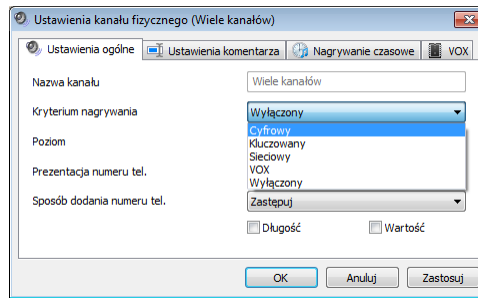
Ustawienia kanału fizycznego (Wiele kanałów)

Ustawienia ogólne | Ustawienia komentarza | Nagrywanie czasowe | VOX

Nazwa kanału
Wiele kanałów

Kryterium nagrywania
Wyłączony

Cyfrowy
Kluczowany
Sieciowy
VOX
Wyłączony

Poziom

Prezentacja numeru tel.

Sposób dodania numeru tel.
Zastępuj

Długość
Wartość

OK
Anuluj
Zastosuj